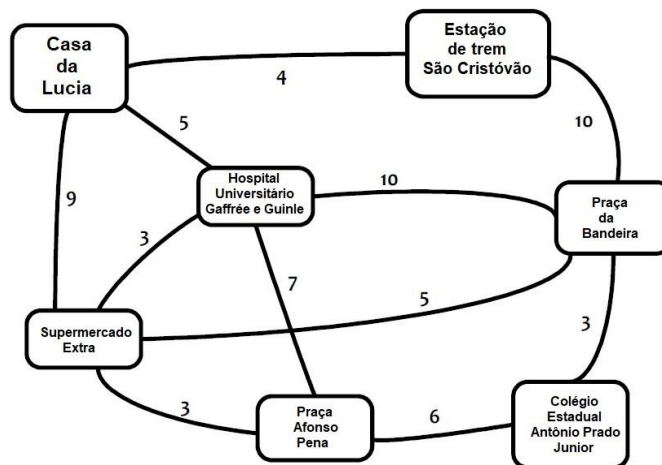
Casa da Lucia

Estação de trem São Cristóvão

4

5

10

Hospital Universitário Gaffrée e Guinle

10

Praça da Bandeira

9

3

7

5

Supermercado Extra

3

3

Praça Afonso Pena

6

Colégio Estadual Antônio Prado Junior